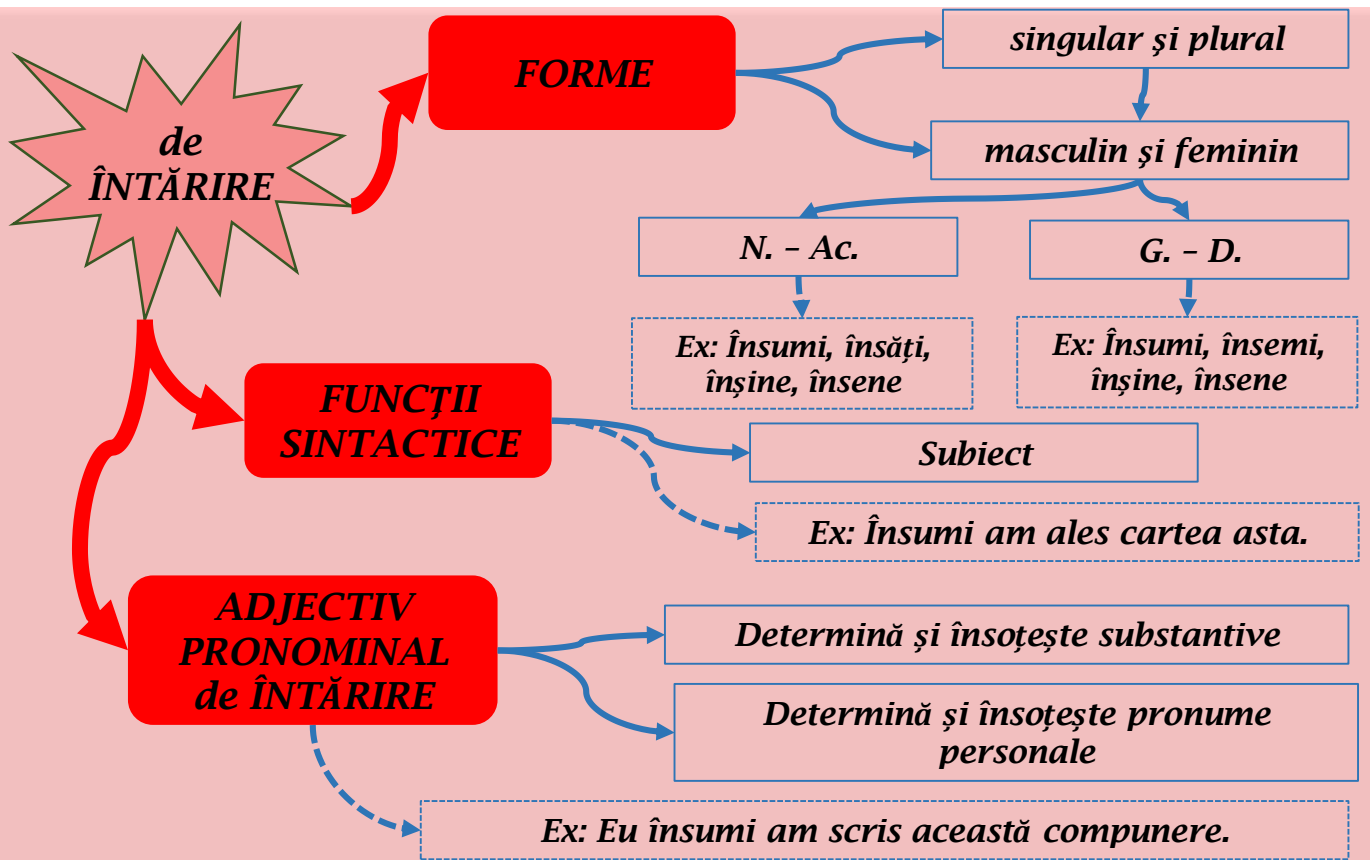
de ÎNTĂRIRE

FORME

singular şi plural

masculin şi feminin

N. – Ac.

G. – D.

Ex: Însumi, însăți, înșine, însene

Ex: Însumi, însemi, înșine, însene

FUNCŢII SINTACTICE

Subiect

Ex: Însumi am ales cartea asta.

ADJECTIV PRONOMINAL de ÎNTĂRIRE

Determină și însoțește substantive

Determină și însoțește pronume personale

Ex: Eu însumi am scris această compunere.